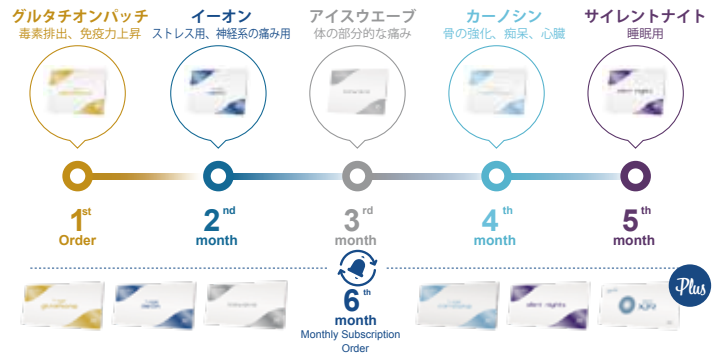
グルタチオンパッチ
毒素排出、免疫力上昇

イーオン
ストレス用、神経系の痛み用

アイスウエーブ
体の部分的な痛み

カーノシン
骨の強化、痴呆、心臓

サイレントナイト
睡眠用

1st Order

2nd month

3rd month

4th month

5th month

6th month
Monthly Subscription Order

Plus